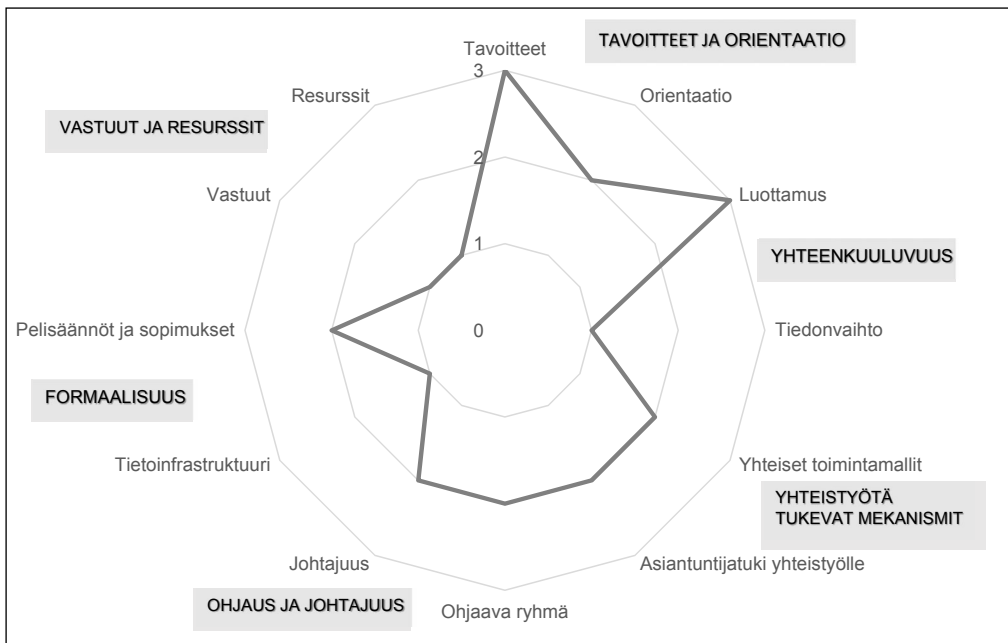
Tavoitteet

TAVOITTEET JA ORIENTAATIO

3

Orientaatio

Resurssit

VASTUUT JA RESURSSIT

2

Luottamus

Vastuut

1

YHTEENKUULUVUUS

Pelisäännöt ja sopimukset

0

Tiedonvaihto

FORMAALISUUS

Tietoinfrastruktuuri

Yhteiset toimintamallit

YHTEISTYÖTÄ TUKEVAT MEKANISMIT

Johtajuus

Asiantuntijatuki yhteistyölle

OHJAUS JA JOHTAJUUS

Ohjaava ryhmä